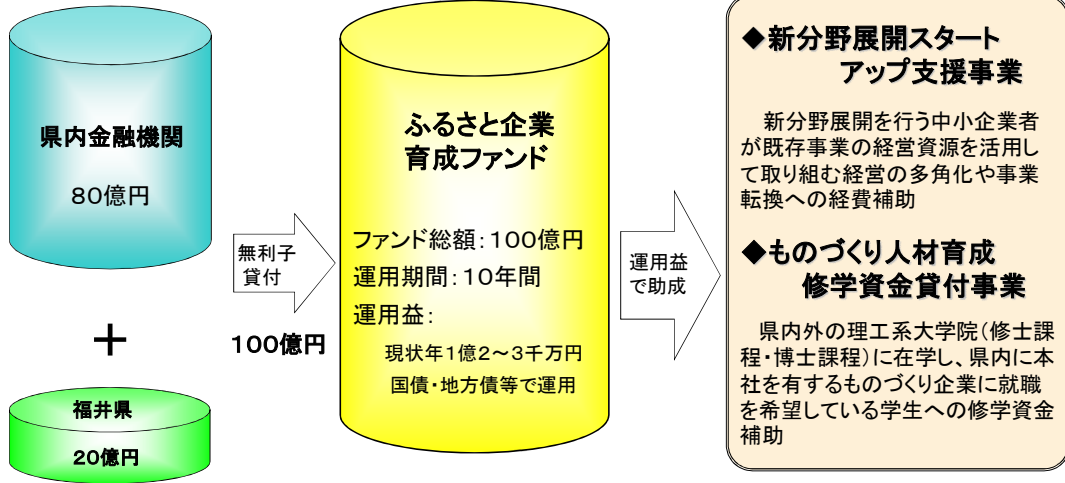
県内金融機関

80億円

＋

福井県

20億円

無利子貸付

100億円

ふるさと企業育成ファンド

ファンド総額：100億円

運用期間：10年間

運用益：

現状年1億2～3千万円

国債・地方債等で運用

運用益で助成

◆新分野展開スタートアップ支援事業

新分野展開を行う中小企業者が既存事業の経営資源を活用して取り組む経営の多角化や事業転換への経費補助

◆ものづくり人材育成修学資金貸付事業

県内外の理工系大学院（修士課程・博士課程）に在学し、県内に本社を有するものづくり企業に就職を希望している学生への修学資金補助